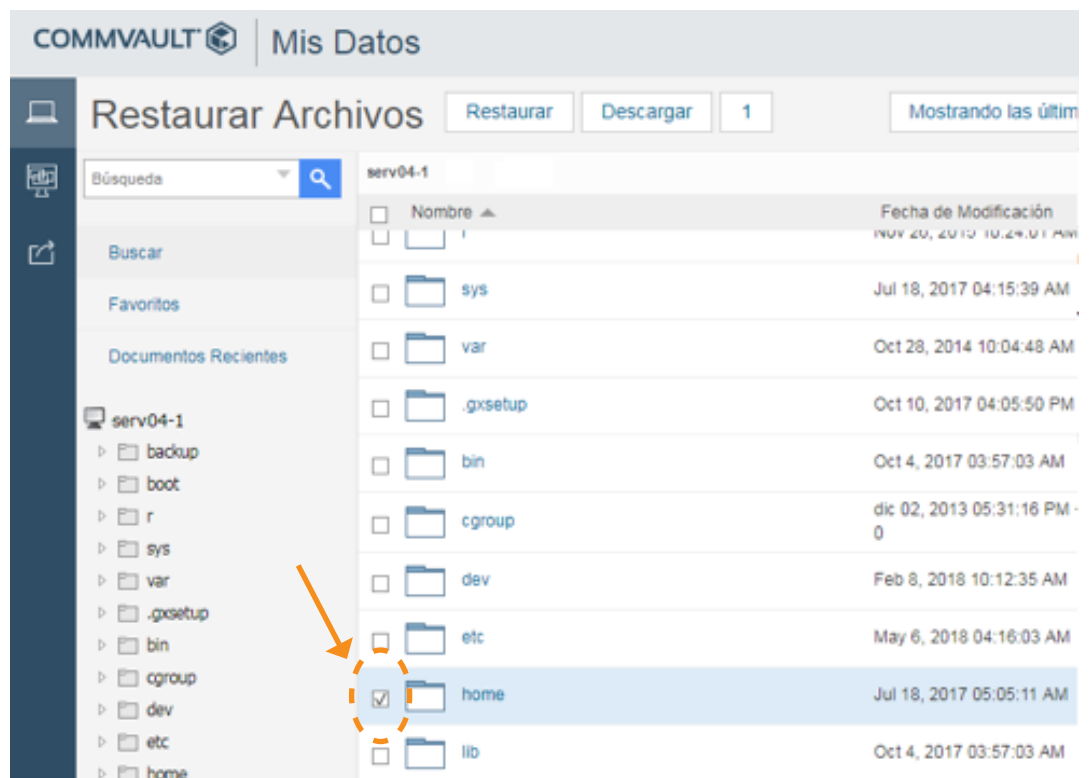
COMMVAULT | Mis Datos

Restaurar Archivos Restaurar Descargar 1 Mostrando las últim

Búsqueda

Buscar

Favoritos

Documentos Recientes

serv04-1
backup
boot
r
sys
var
.gxsetup
bin
cgroup
dev
etc
home

serv04-1

| Nombre | Fecha de Modificación |
|---|---|
| r | Nov 20, 2015 10:24:01 AM |
| sys | Jul 18, 2017 04:15:39 AM |
| var | Oct 28, 2014 10:04:48 AM |
| .gxsetup | Oct 10, 2017 04:05:50 PM |
| bin | Oct 4, 2017 03:57:03 AM |
| cgroup | dic 02, 2013 05:31:16 PM - 0 |
| dev | Feb 8, 2018 10:12:35 AM |
| etc | May 6, 2018 04:16:03 AM |
| home | Jul 18, 2017 05:05:11 AM |
| lib | Oct 4, 2017 03:57:03 AM |